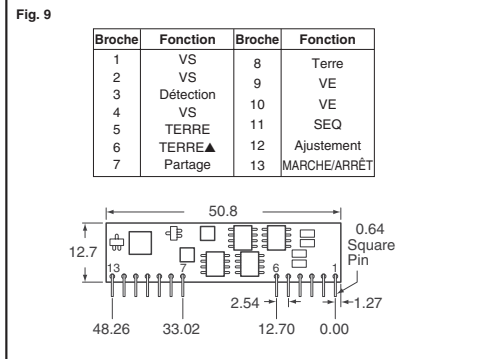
Fig. 9

| Broche | Fonction | Broche | Fonction |
|---|---|---|---|
| 1 | VS | 8 | Terre |
| 2 | VS | 9 | VE |
| 3 | Détection | 10 | VE |
| 4 | VS | 11 | SEQ |
| 5 | TERRE | 12 | Ajustement |
| 6 | TERRE▲ | 13 | MARCHE/ARRÊT |
| 7 | Partage | | |

50.8
12.7
13
7
6
1
0.64
Square
Pin
2.54
1.27
48.26
33.02
12.70
0.00